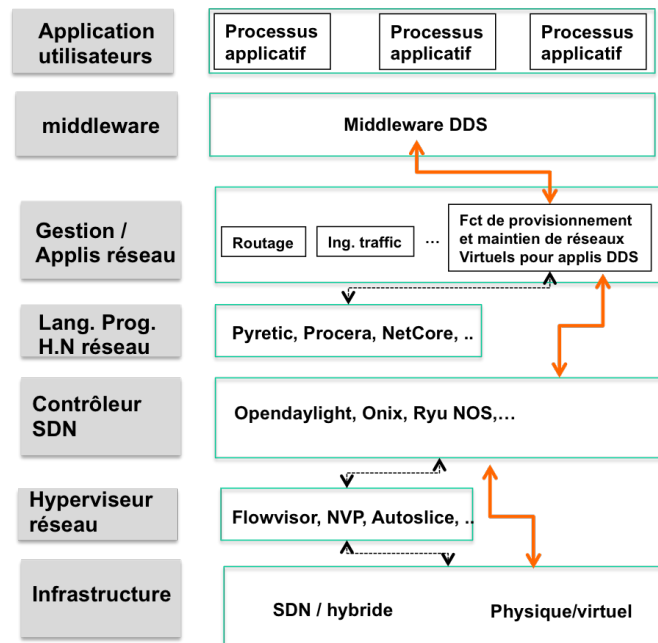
Application utilisateurs

Processus applicatif

Processus applicatif

Processus applicatif

middleware

Middleware DDS

Gestion / Applis réseau

Routage

Ing. traffic

…

Fct de provisionnement et maintien de réseaux Virtuels pour applis DDS

Lang. Prog. H.N réseau

Pyretic, Procera, NetCore, ..

Contrôleur SDN

Opendaylight, Onix, Ryu NOS,…

Hyperviseur réseau

Flowvisor, NVP, Autoslice, ..

Infrastructure

SDN / hybride

Physique/virtuel